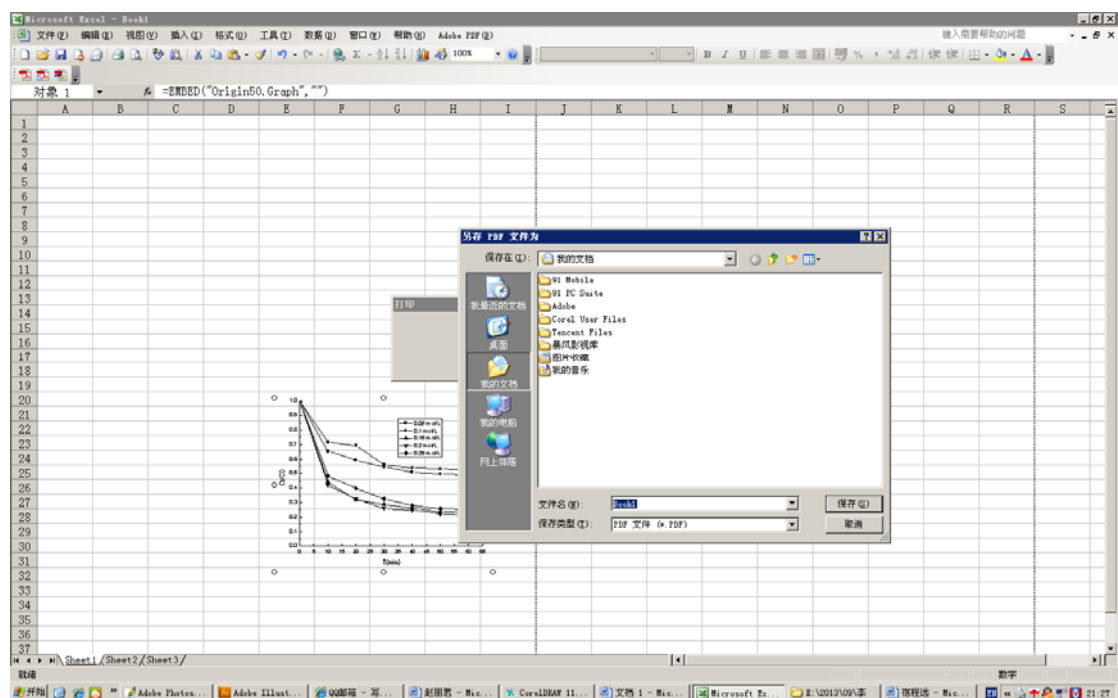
Microsoft Excel - Book1

文件(F) 编辑(E) 视图(V) 插入(I) 格式(O) 工具(T) 数据(D) 窗口(W) 帮助(H) Adobe PDF(B)

键入需要帮助的问题

100%

对象 1

=EMBED("Origin50.Graph","")

| | A | B | C | D | E | F | G | H | I | J | K | L | M | N | O | P | Q | R | S |
|---|---|---|---|---|---|---|---|---|---|---|---|---|---|---|---|---|---|---|---|
| 1 | | | | | | | | | | | | | | | | | | | |
| 2 | | | | | | | | | | | | | | | | | | | |
| 3 | | | | | | | | | | | | | | | | | | | |
| 4 | | | | | | | | | | | | | | | | | | | |
| 5 | | | | | | | | | | | | | | | | | | | |
| 6 | | | | | | | | | | | | | | | | | | | |
| 7 | | | | | | | | | | | | | | | | | | | |
| 8 | | | | | | | | | | | | | | | | | | | |
| 9 | | | | | | | | | | | | | | | | | | | |
| 10 | | | | | | | | | | | | | | | | | | | |
| 11 | | | | | | | | | | | | | | | | | | | |
| 12 | | | | | | | | | | | | | | | | | | | |
| 13 | | | | | | | | | | | | | | | | | | | |
| 14 | | | | | | | | | | | | | | | | | | | |
| 15 | | | | | | | | | | | | | | | | | | | |
| 16 | | | | | | | | | | | | | | | | | | | |
| 17 | | | | | | | | | | | | | | | | | | | |
| 18 | | | | | | | | | | | | | | | | | | | |
| 19 | | | | | | | | | | | | | | | | | | | |
| 20 | | | | | | | | | | | | | | | | | | | |
| 21 | | | | | | | | | | | | | | | | | | | |
| 22 | | | | | | | | | | | | | | | | | | | |
| 23 | | | | | | | | | | | | | | | | | | | |
| 24 | | | | | | | | | | | | | | | | | | | |
| 25 | | | | | | | | | | | | | | | | | | | |
| 26 | | | | | | | | | | | | | | | | | | | |
| 27 | | | | | | | | | | | | | | | | | | | |
| 28 | | | | | | | | | | | | | | | | | | | |
| 29 | | | | | | | | | | | | | | | | | | | |
| 30 | | | | | | | | | | | | | | | | | | | |
| 31 | | | | | | | | | | | | | | | | | | | |
| 32 | | | | | | | | | | | | | | | | | | | |
| 33 | | | | | | | | | | | | | | | | | | | |
| 34 | | | | | | | | | | | | | | | | | | | |
| 35 | | | | | | | | | | | | | | | | | | | |
| 36 | | | | | | | | | | | | | | | | | | | |
| 37 | | | | | | | | | | | | | | | | | | | |

打印

另存 PDF 文件为
保存在(I): 我的文档
我最近的文档
桌面
我的文档
我的电脑
网上邻居
91 Mobile
91 PC Suite
Adobe
Corel User Files
Tencent Files
暴风影视库
图片收藏
我的音乐
文件名(N): Book1
保存类型(T): PDF 文件 (*.PDF)
保存(S)
取消

1.0
0.9
0.8
0.7
0.6
0.5
0.4
0.3
0.2
0.1
0.0
0 5 10 15 20 25 30 35 40 45 50 55 60 65
C/C0
t(min)

Sheet1 / Sheet2 / Sheet3 /
就绪
数字

开始 | Adobe Photos... | Adobe Illust... | QQ邮箱 - 写... | 赵丽君 - Mic... | CorelDRAW 11... | 文档 1 - Mic... | Microsoft Ex... | E:\2013\09\李 | 葛程远 - Mic... | 21:27